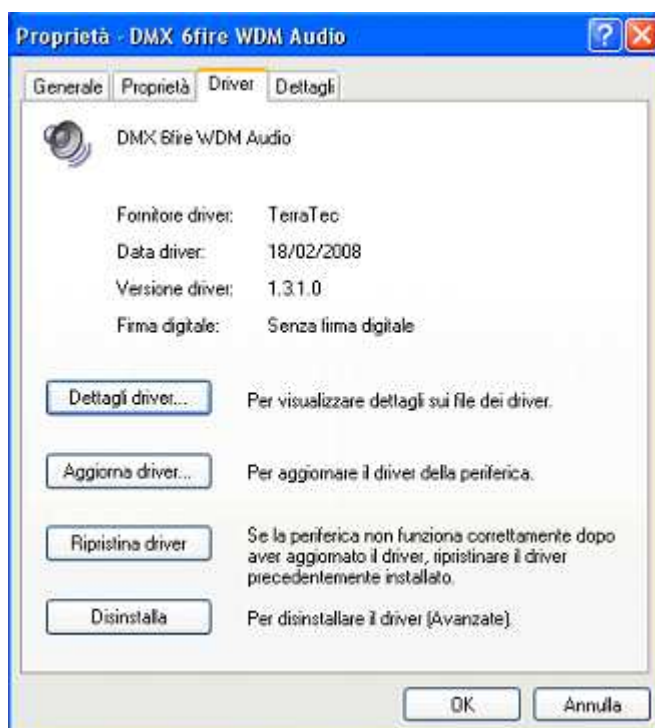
Proprietà - DMX 6fire WDM Audio

?

Generale | Proprietà | Driver | Dettagli

DMX 6fire WDM Audio

Fornitore driver: TerraTec

Data driver: 18/02/2008

Versione driver: 1.3.1.0

Firma digitale: Senza firma digitale

Dettagli driver... Per visualizzare dettagli sui file dei driver.

Aggiorna driver... Per aggiornare il driver della periferica.

Ripristina driver Se la periferica non funziona correttamente dopo aver aggiornato il driver, ripristinare il driver precedentemente installato.

Disinstalla Per disinstallare il driver (Avanzate).

OK Annulla